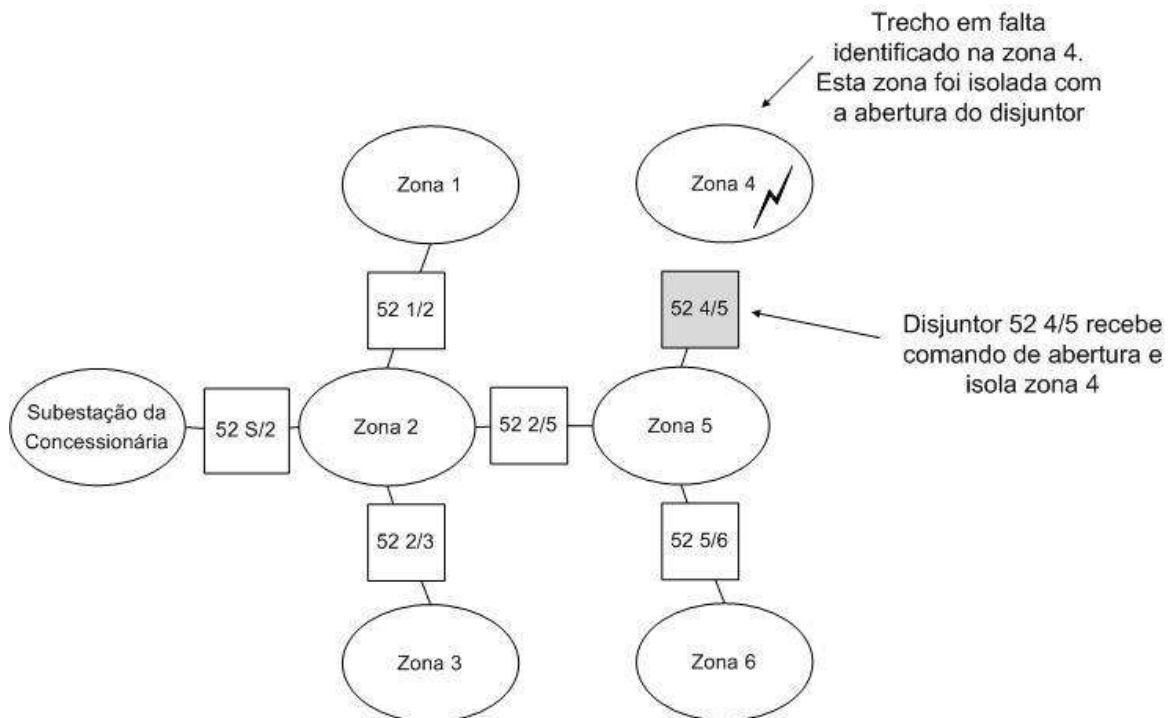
Trecho em falta identificado na zona 4. Esta zona foi isolada com a abertura do disjuntor

Zona 1

Zona 4

52 1/2

52 4/5

Disjuntor 52 4/5 recebe comando de abertura e isola zona 4

Subestação da Concessionária

52 S/2

Zona 2

52 2/5

Zona 5

52 2/3

52 5/6

Zona 3

Zona 6